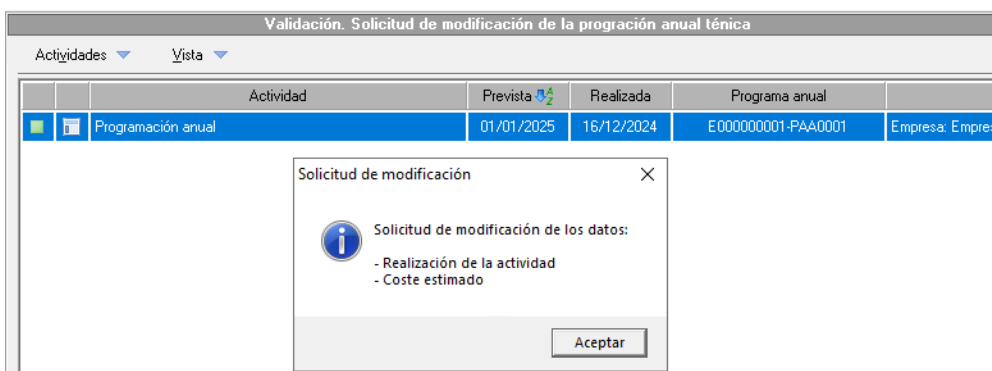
Validación. Solicitud de modificación de la progración anual ténica

Actividades Vista

| | | Actividad | Prevista | Realizada | Programa anual | |
|---|---|---|---|---|---|---|
| | | Programación anual | 01/01/2025 | 16/12/2024 | E000000001-PAA0001 | Empresa: Empres |

Solicitud de modificación

Solicitud de modificación de los datos:

- Realización de la actividad
- Coste estimado

Aceptar